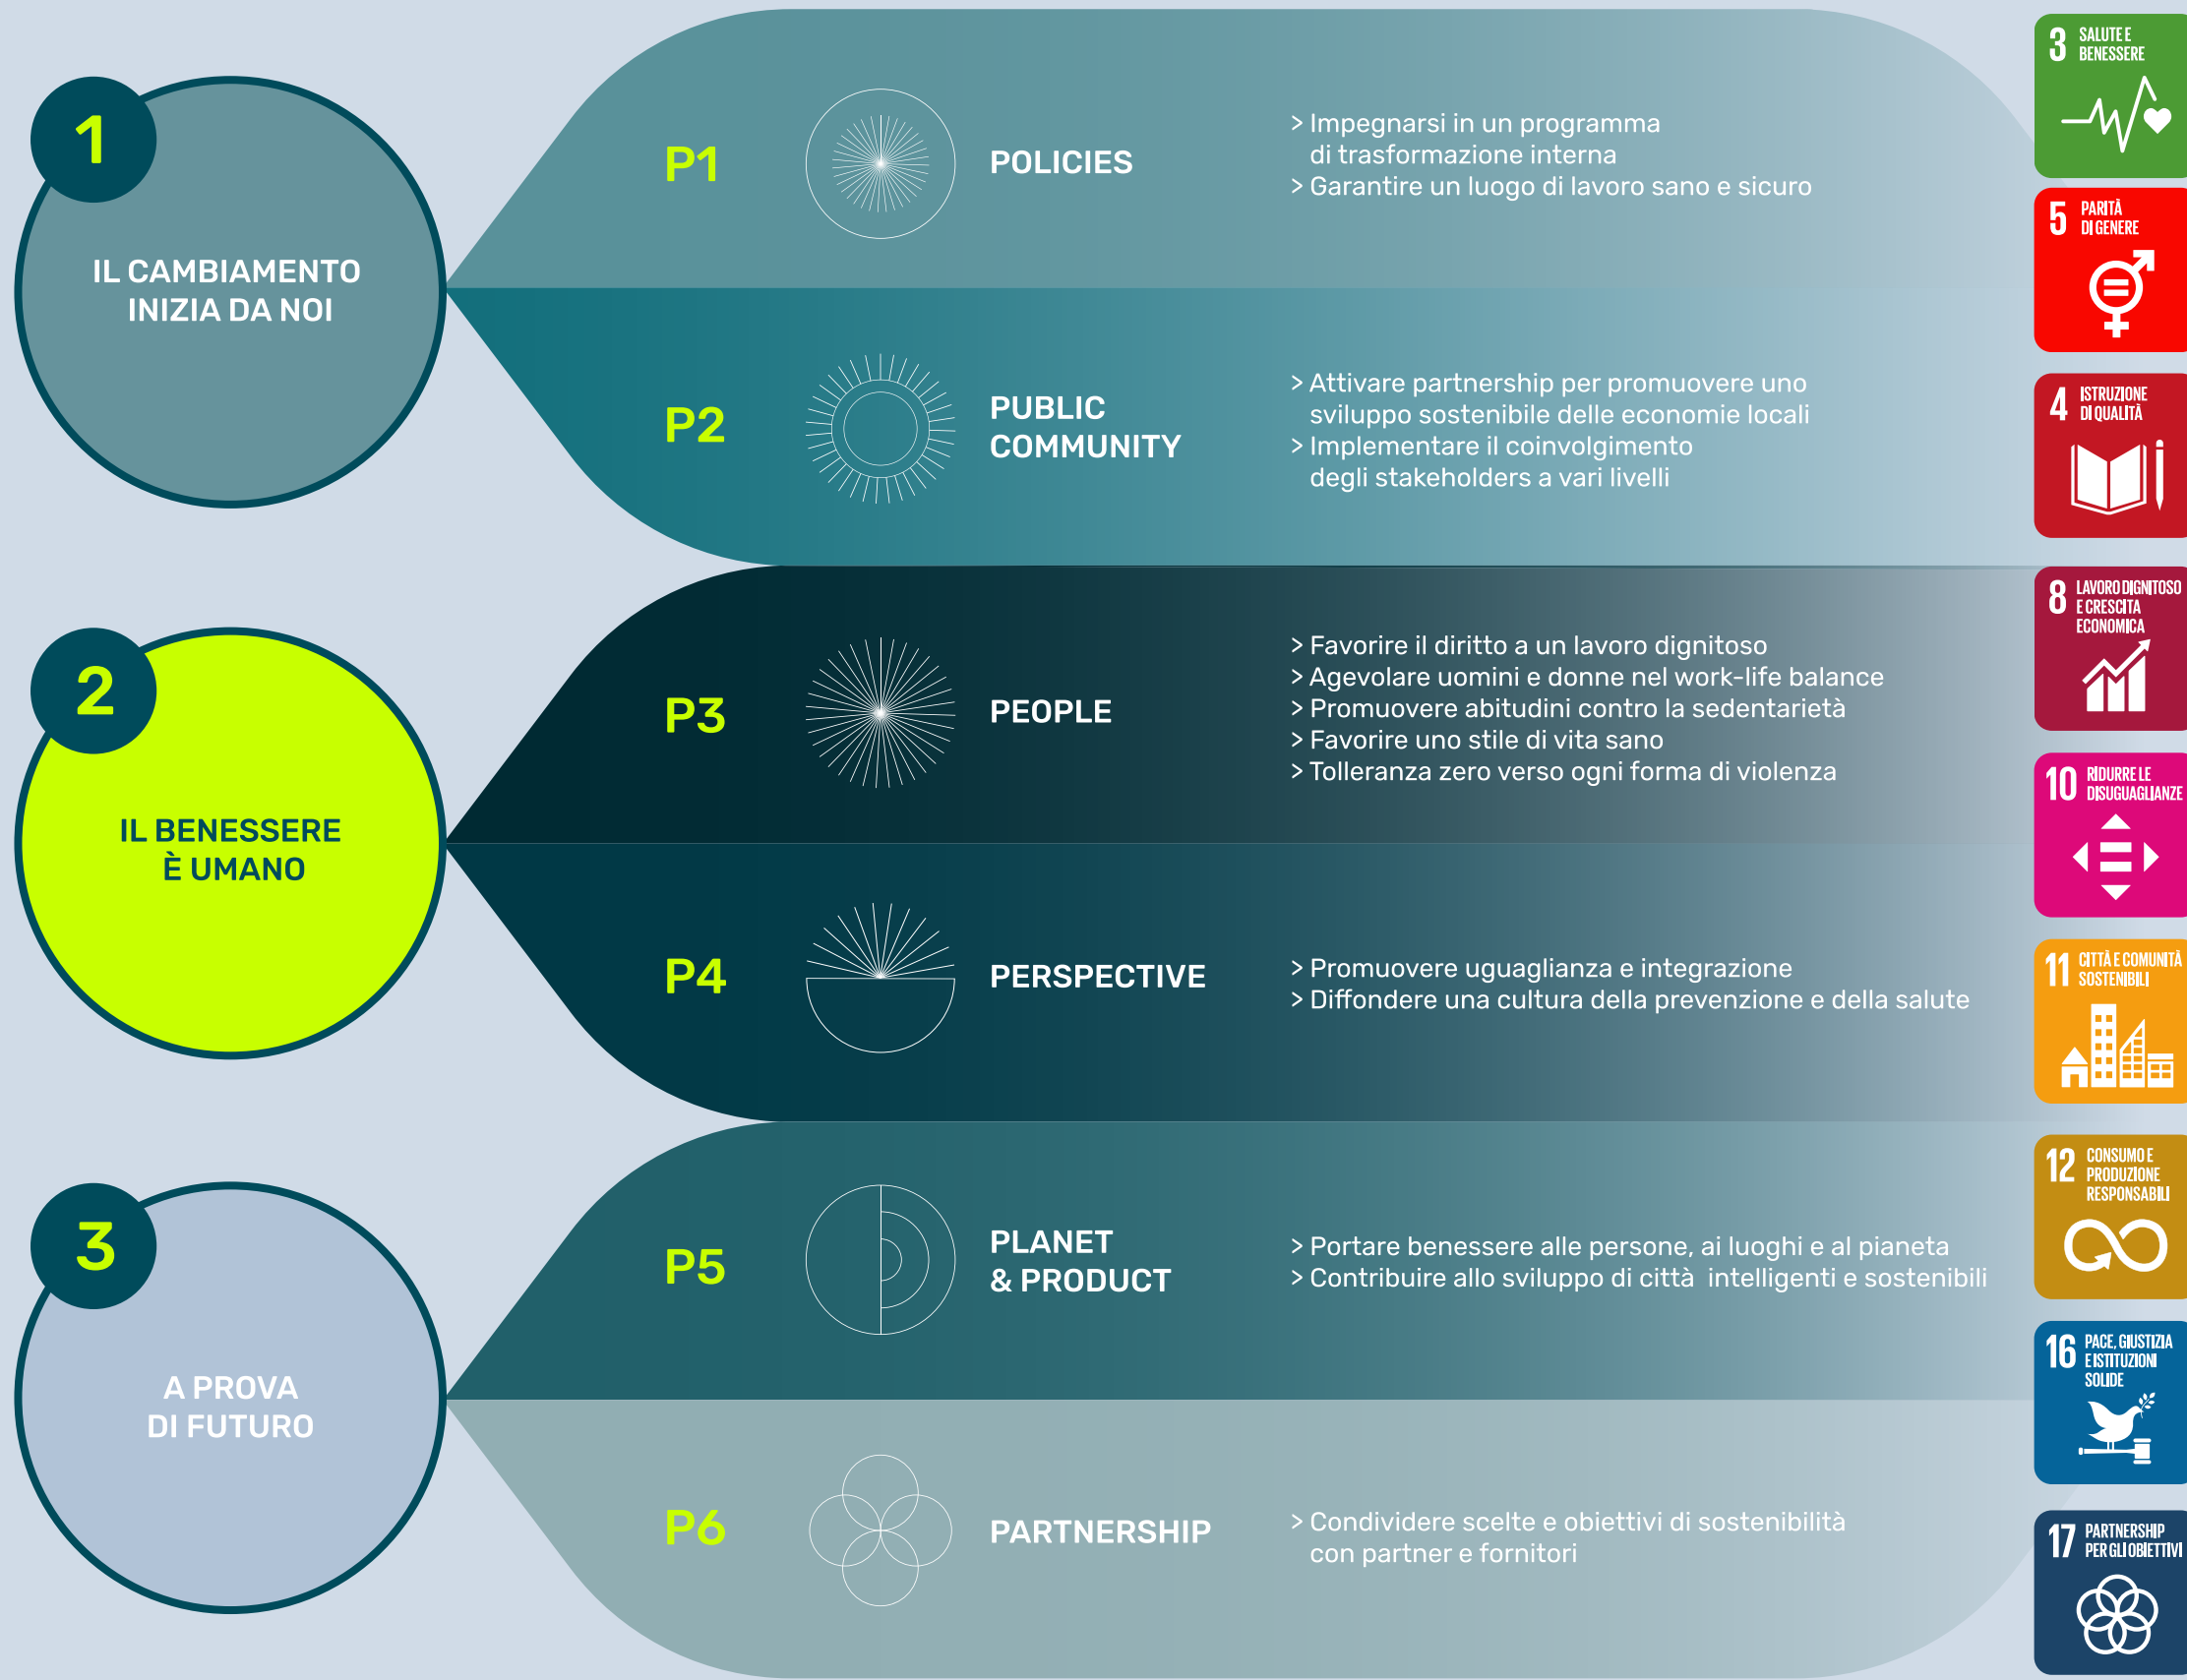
1
IL CAMBIAMENTO INIZIA DA NOI

P1
POLICIES
> Impegnarsi in un programma di trasformazione interna
> Garantire un luogo di lavoro sano e sicuro

P2
PUBLIC COMMUNITY
> Attivare partnership per promuovere uno sviluppo sostenibile delle economie locali
> Implementare il coinvolgimento degli stakeholders a vari livelli

2
IL BENESSERE È UMANO

P3
PEOPLE
> Favorire il diritto a un lavoro dignitoso
> Agevolare uomini e donne nel work-life balance
> Promuovere abitudini contro la sedentarietà
> Favorire uno stile di vita sano
> Tolleranza zero verso ogni forma di violenza

P4
PERSPECTIVE
> Promuovere uguaglianza e integrazione
> Diffondere una cultura della prevenzione e della salute

3
A PROVA DI FUTURO

P5
PLANET & PRODUCT
> Portare benessere alle persone, ai luoghi e al pianeta
> Contribuire allo sviluppo di città intelligenti e sostenibili

P6
PARTNERSHIP
> Condividere scelte e obiettivi di sostenibilità con partner e fornitori

3 SALUTE E BENESSERE
5 PARITÀ DI GENERE
4 ISTRUZIONE DI QUALITÀ
8 LAVORO DIGNITOSO E CRESCITA ECONOMICA
10 RIDURRE LE DISUGUAGLIANZE
11 CITTÀ E COMUNITÀ SOSTENIBILI
12 CONSUMO E PRODUZIONE RESPONSABILI
16 PACE, GIUSTIZIA E ISTITUZIONI SOLIDE
17 PARTNERSHIP PER GLI OBIETTIVI